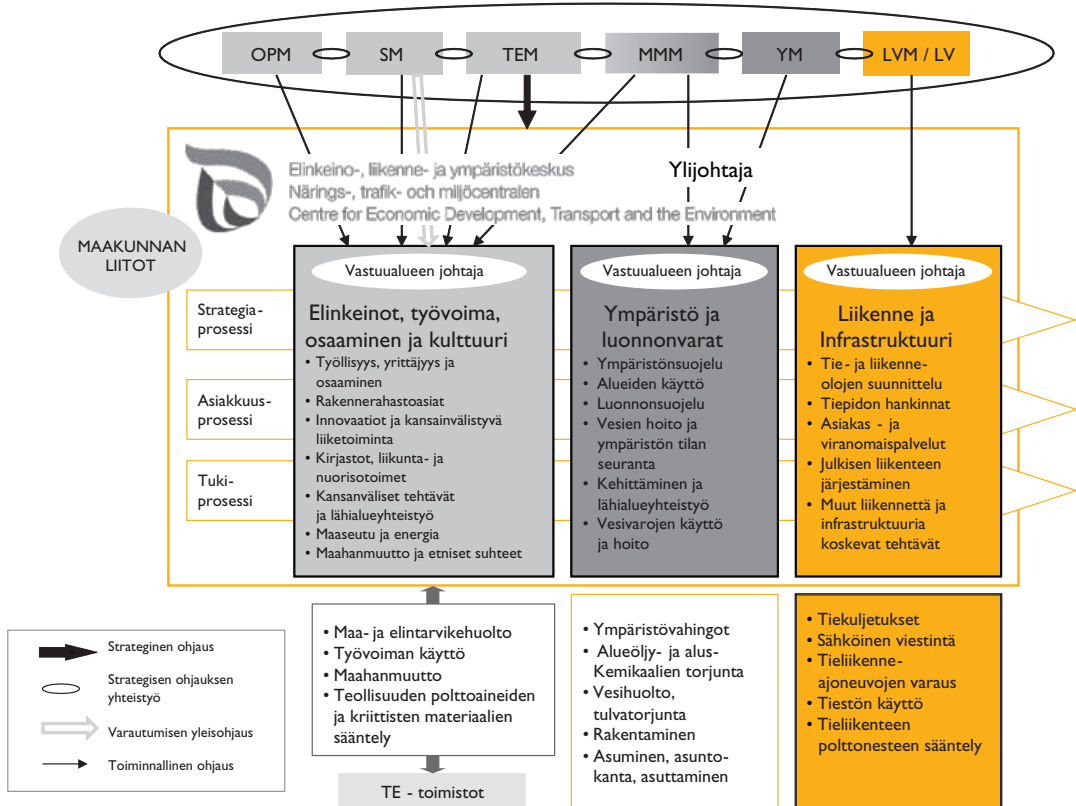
OPM
SM
TEM
MMM
YM
LVM / LV

Elinkeino-, liikenne- ja ympäristökeskus
Närings-, trafik- och miljöcentralen
Centre for Economic Development, Transport and the Environment

Ylijohtaja

MAAKUNNAN LIITOT

Strategiaprosessi

Asiakkuusprosessi

Tukiprosessi

Vastuualueen johtaja

Elinkeinot, työvoima, osaaminen ja kulttuuri
• Työllisyys, yrittäjyys ja osaaminen
• Rakennerahastoasiat
• Innovaatiot ja kansainvälistyvä liiketoiminta
• Kirjastot, liikunta- ja nuorisotoimet
• Kansanväliset tehtävät ja lähialueyhteistyö
• Maaseutu ja energia
• Maahanmuutto ja etniset suhteet

Vastuualueen johtaja

Ympäristö ja luonnonvarat
• Ympäristönsuojelu
• Alueiden käyttö
• Luonnonsuojelu
• Vesien hoito ja ympäristön tilan seuranta
• Kehittäminen ja lähialueyhteistyö
• Vesivarojen käyttö ja hoito

Vastuualueen johtaja

Liikenne ja Infrastruktuuri
• Tie- ja liikenneolojen suunnittelu
• Tiepidon hankinnat
• Asiakas - ja viranomaispalvelut
• Julkisen liikenteen järjestäminen
• Muut liikennettä ja infrastruktuuria koskevat tehtävät

• Maa- ja elintarvikehuolto
• Työvoiman käyttö
• Maahanmuutto
• Teollisuuden polttoaineiden ja kriittisten materiaalien sääntely

TE - toimistot

• Ympäristövahingot
• Alueöljy- ja alus-Kemikaalien torjunta
• Vesihuolto, tulvatorjunta
• Rakentaminen
• Asuminen, asuntokanta, asuttaminen

• Tiekuljetukset
• Sähköinen viestintä
• Tieliikenneajoneuvojen varaus
• Tiestön käyttö
• Tieliikenteen polttonesteen sääntely

Strateginen ohjaus
Strategisen ohjauksen yhteistyö
Varautumisen yleisohjaus
Toiminnallinen ohjaus